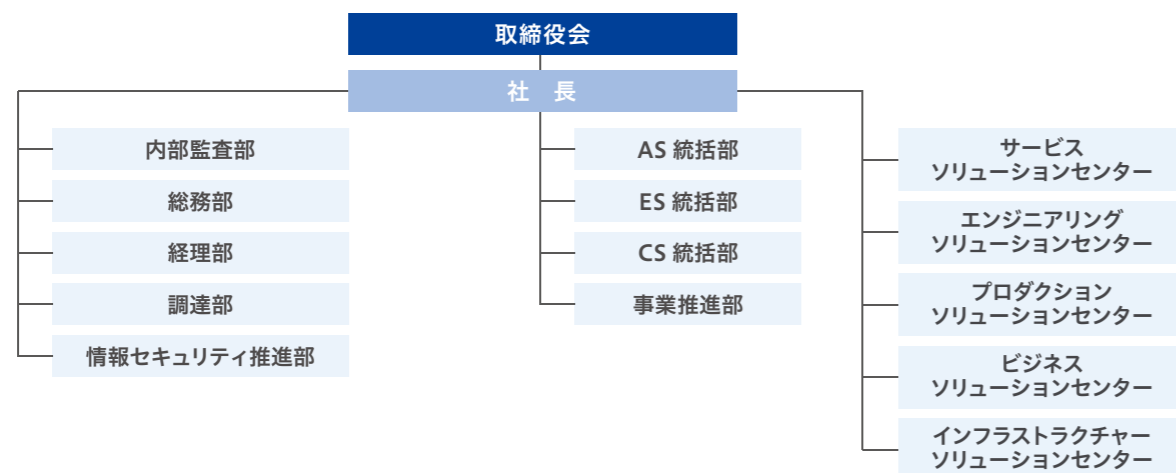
取締役会

社　長

内部監査部

総務部

経理部

調達部

情報セキュリティ推進部

AS 統括部

ES 統括部

CS 統括部

事業推進部

サービス
ソリューションセンター

エンジニアリング
ソリューションセンター

プロダクション
ソリューションセンター

ビジネス
ソリューションセンター

インフラストラクチャー
ソリューションセンター